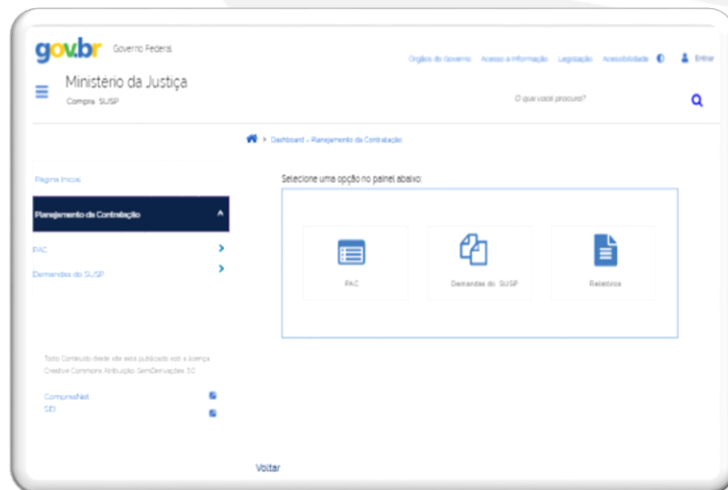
gov.br Governo Federal

Órgãos do Governo Acesso à informação Legislação Acessibilidade Entrar

Ministério da Justiça

Compra SUSP

O que você procura?

Dashboard › Planejamento da Contratação

Página Inicial

Planejamento da Contratação

PAC

Demandas do SUSP

Selecione uma opção no painel abaixo:

PAC

Demandas do SUSP

Relatórios

Todo Conteúdo deste site está publicado sob a licença Creative Commons Atribuição-SemDerivações 3.0

ComprasNet

SEI

Voltar